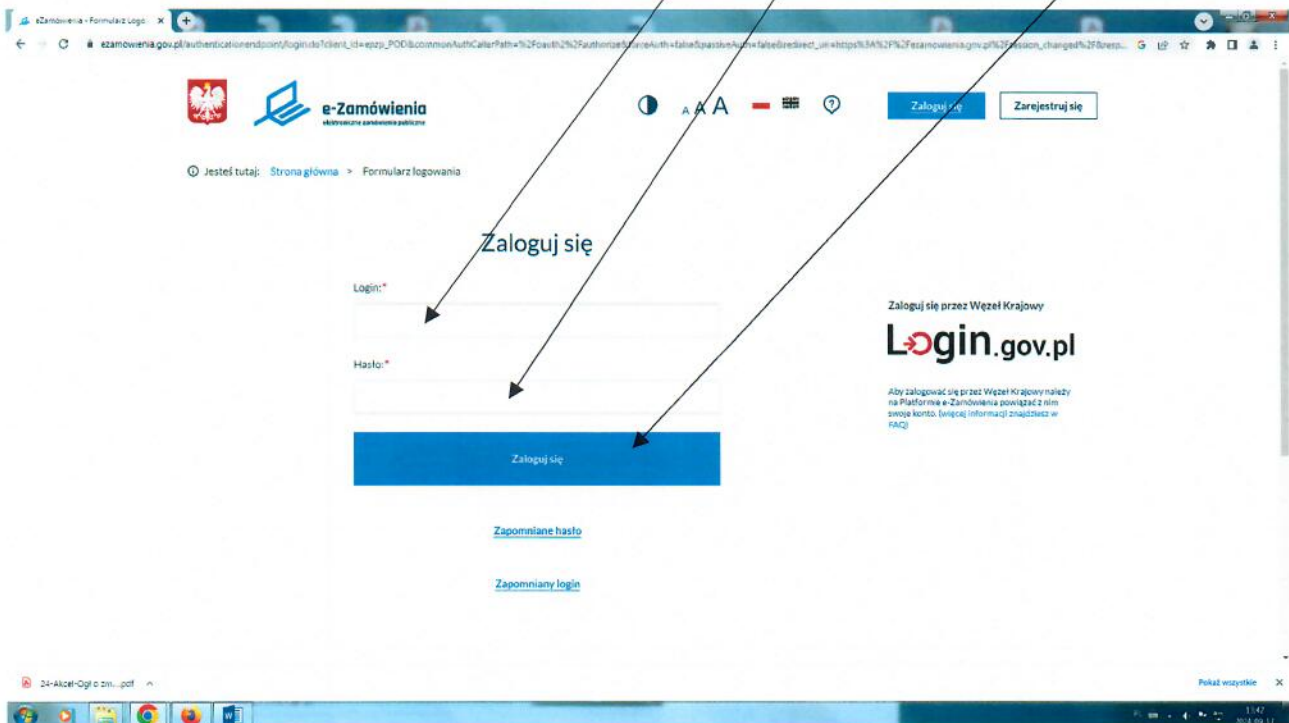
eZamówienia - Formularz Logo ×

ezamowienia.gov.pl/authenticationendpoint/login.do?client_id=ejzp_POD&commonAuthCallerPath=%2Foauth2%2Fauthorize&forceAuth=false&passiveAuth=false&redirect_uri=https%3A%2F%2Fezamowienia.gov.pl%2Fsession_changed%2F&resp...

e-Zamówienia
elektroniczne zamówienia publiczne

A A A

Zaloguj się

Zarejestruj się

Jesteś tutaj: Strona główna > Formularz logowania

Zaloguj się

Login:*

Hasło:*

Zaloguj się

Zapomniane hasło

Zapomniany login

Zaloguj się przez Węzeł Krajowy

Login.gov.pl

Aby zalogować się przez Węzeł Krajowy należy na Platformie e-Zamówienia powiązać z nim swoje konto. (więcej informacji znajdziesz w FAQ)

24-Akcel-Ogł o zm....pdf ^

Pokaż wszystkie ×

11:47
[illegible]